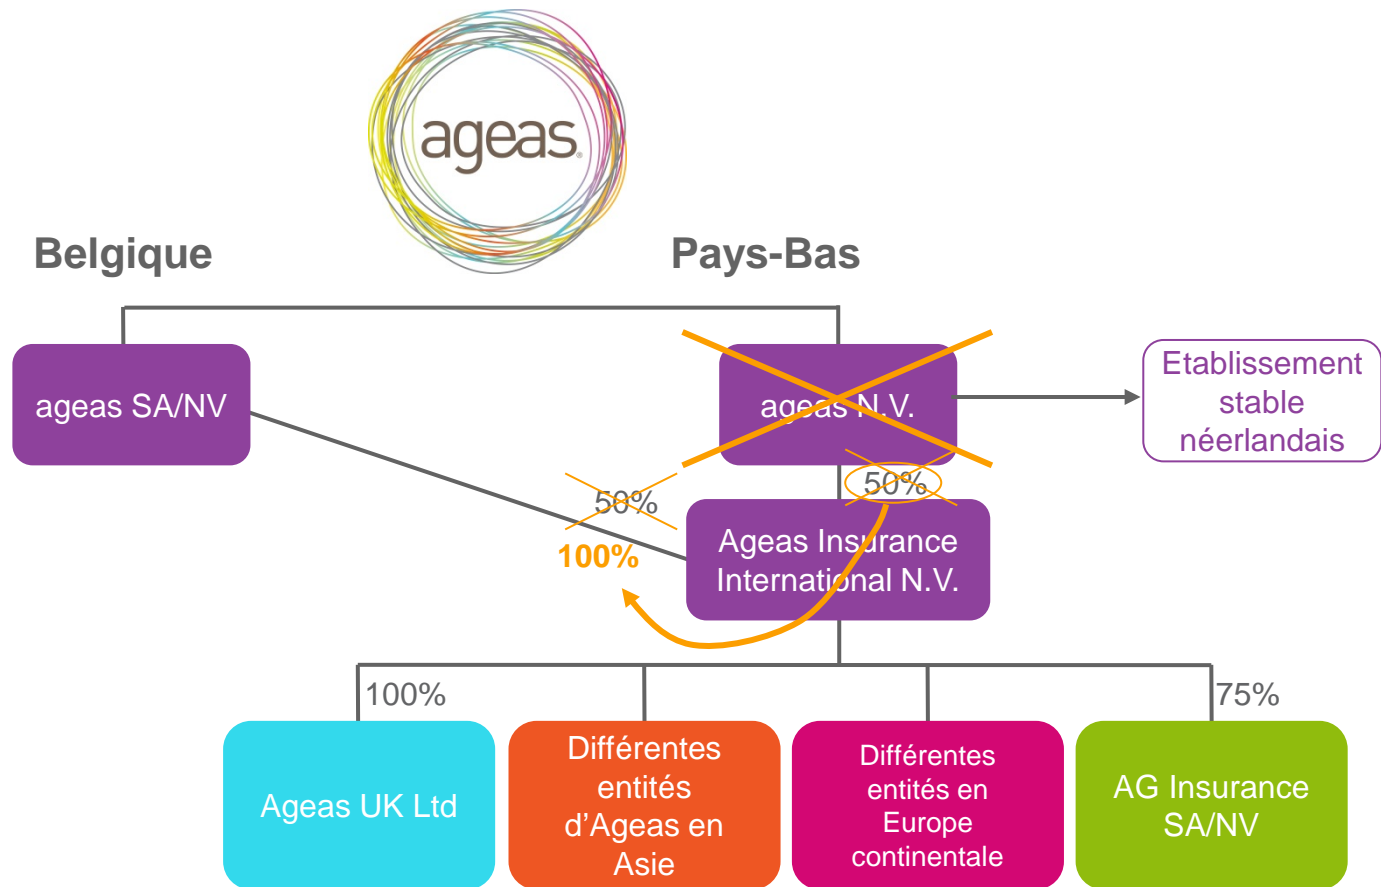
ageas

Belgique

Pays-Bas

ageas SA/NV

ageas N.V.

Etablissement stable néerlandais

50%

50%

100%

Ageas Insurance International N.V.

100%

75%

Ageas UK Ltd

Différentes entités d'Ageas en Asie

Différentes entités en Europe continentale

AG Insurance SA/NV